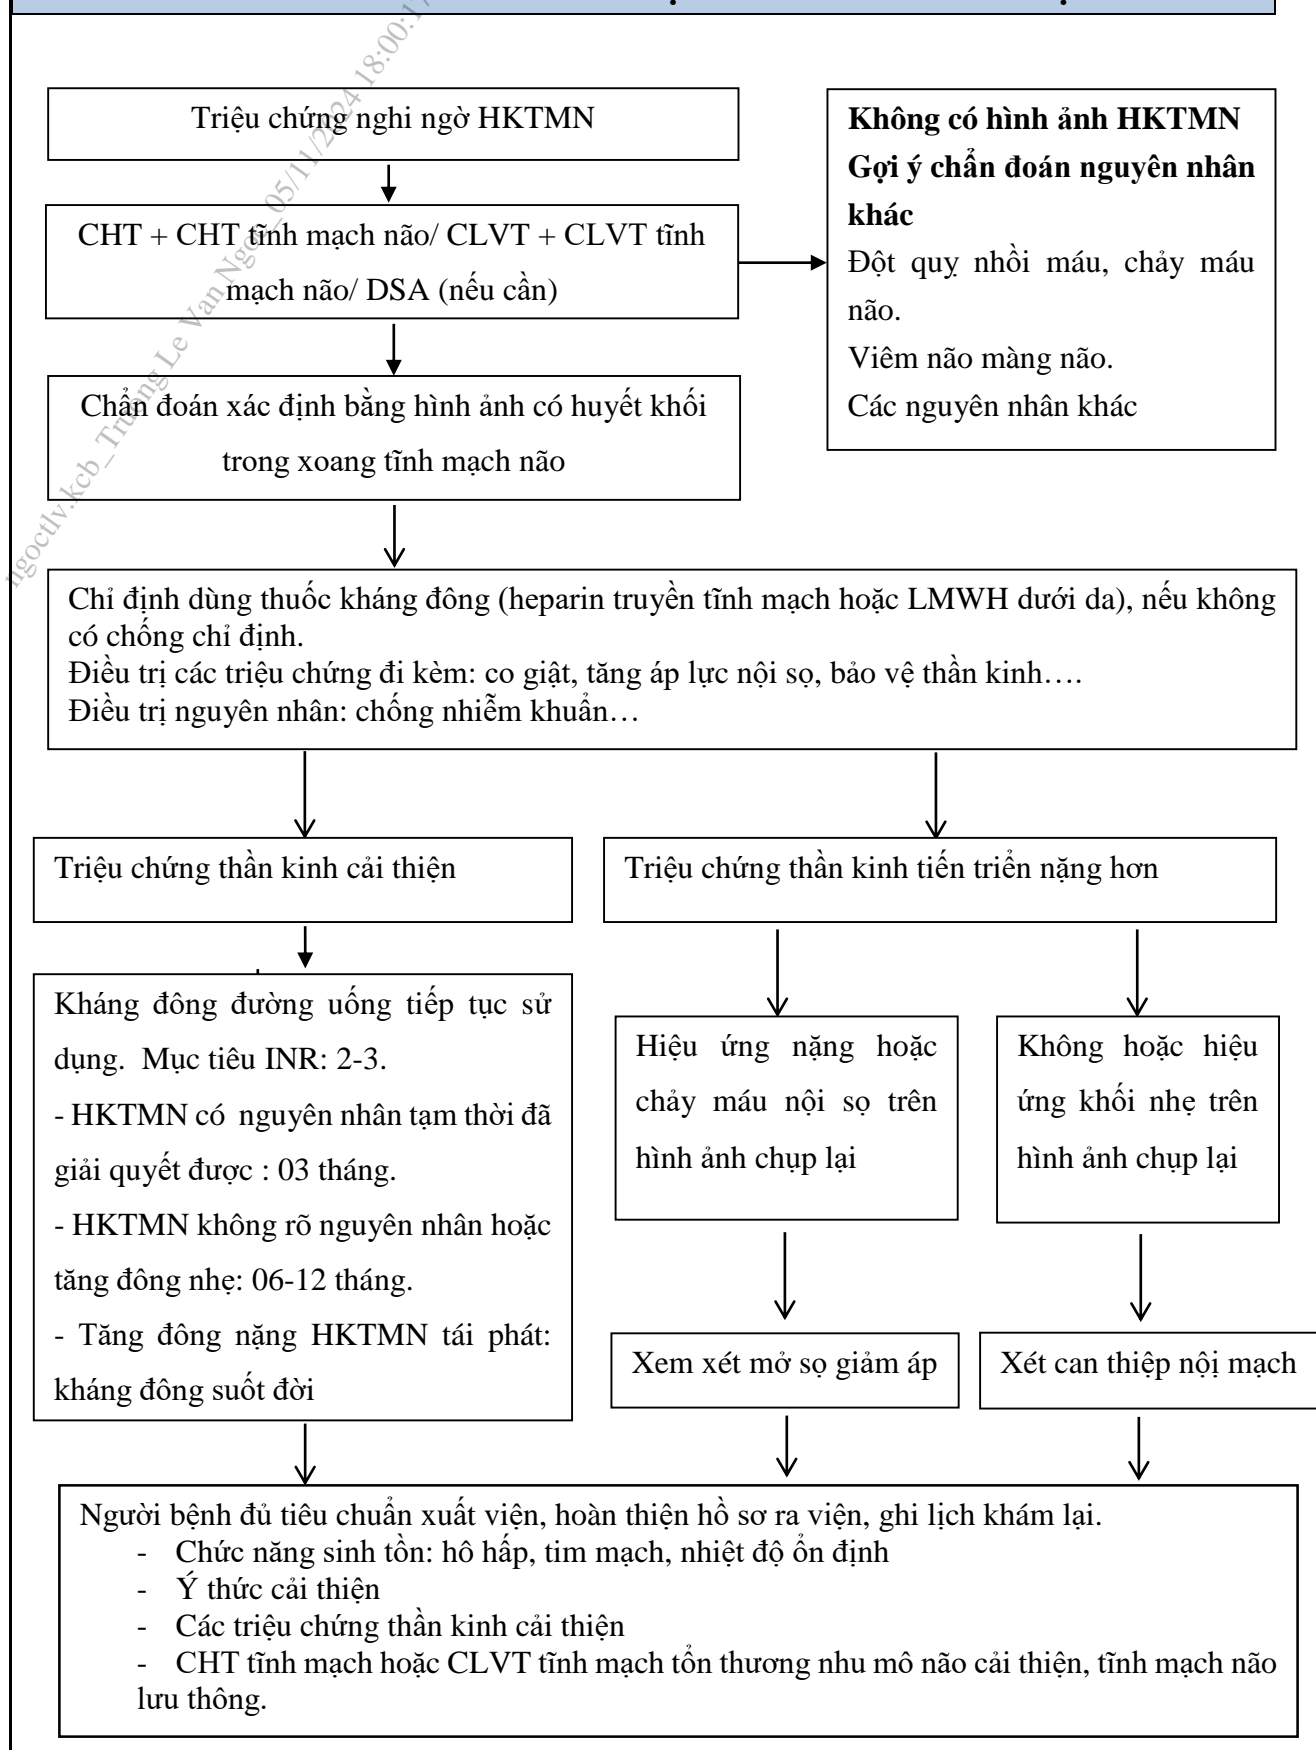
Triệu chứng nghi ngờ HKTMN

CHT + CHT tĩnh mạch não/ CLVT + CLVT tĩnh mạch não/ DSA (nếu cần)

**Không có hình ảnh HKTMN**
**Gợi ý chẩn đoán nguyên nhân khác**
Đột quỵ nhồi máu, chảy máu não.
Viêm não màng não.
Các nguyên nhân khác

Chẩn đoán xác định bằng hình ảnh có huyết khối trong xoang tĩnh mạch não

Chỉ định dùng thuốc kháng đông (heparin truyền tĩnh mạch hoặc LMWH dưới da), nếu không có chống chỉ định.
Điều trị các triệu chứng đi kèm: co giật, tăng áp lực nội sọ, bảo vệ thần kinh….
Điều trị nguyên nhân: chống nhiễm khuẩn…

Triệu chứng thần kinh cải thiện

Triệu chứng thần kinh tiến triển nặng hơn

Kháng đông đường uống tiếp tục sử dụng. Mục tiêu INR: 2-3.
- HKTMN có nguyên nhân tạm thời đã giải quyết được : 03 tháng.
- HKTMN không rõ nguyên nhân hoặc tăng đông nhẹ: 06-12 tháng.
- Tăng đông nặng HKTMN tái phát: kháng đông suốt đời

Hiệu ứng nặng hoặc chảy máu nội sọ trên hình ảnh chụp lại

Không hoặc hiệu ứng khối nhẹ trên hình ảnh chụp lại

Xem xét mở sọ giảm áp

Xét can thiệp nội mạch

Người bệnh đủ tiêu chuẩn xuất viện, hoàn thiện hồ sơ ra viện, ghi lịch khám lại.
- Chức năng sinh tồn: hô hấp, tim mạch, nhiệt độ ổn định
- Ý thức cải thiện
- Các triệu chứng thần kinh cải thiện
- CHT tĩnh mạch hoặc CLVT tĩnh mạch tổn thương nhu mô não cải thiện, tĩnh mạch não lưu thông.

ngoctlv.kcb_Truong Le Van Ngoc_05/11/2024 18:00:1